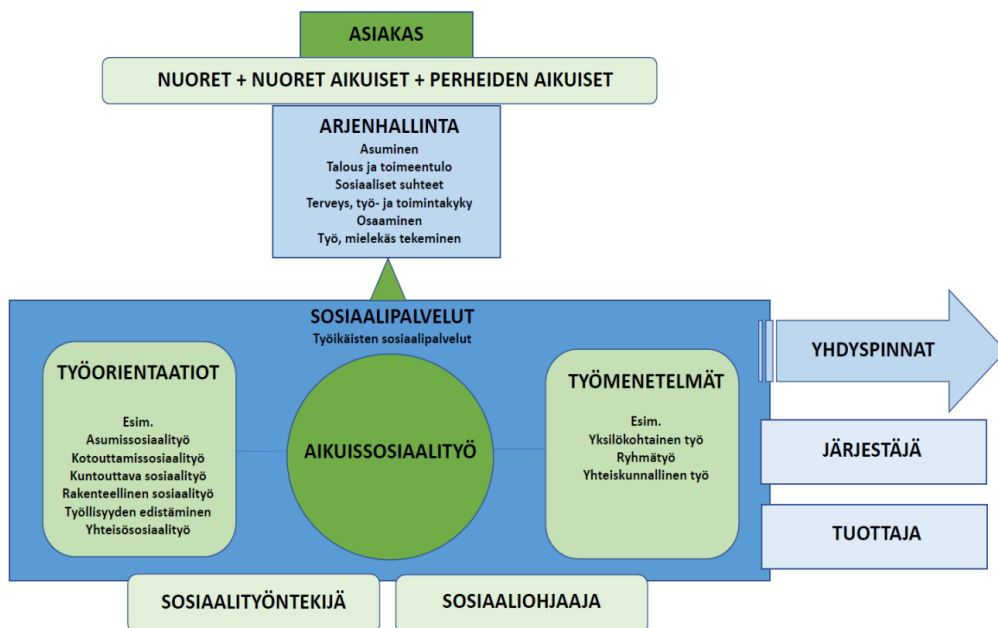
ASIAKAS

NUORET + NUORET AIKUISET + PERHEIDEN AIKUISET

ARJENHALLINTA
Asuminen
Talous ja toimeentulo
Sosiaaliset suhteet
Terveys, työ- ja toimintakyky
Osaaminen
Työ, mielekäs tekeminen

SOSIAALIPALVELUT
Työikäisten sosiaalipalvelut

YHDYSPINNAT

TYÖORIENTAATIOT
Esim.
Asumissosiaalityö
Kotouttamissosiaalityö
Kuntouttava sosiaalityö
Rakenteellinen sosiaalityö
Työllisyyden edistäminen
Yhteisösosiaalityö

AIKUISSOSIAALITYÖ

TYÖMENETELMÄT
Esim.
Yksilökohtainen työ
Ryhmätyö
Yhteiskunnallinen työ

JÄRJESTÄJÄ

TUOTTAJA

SOSIAALITYÖNTEKIJÄ

SOSIAALIOHJAAJA